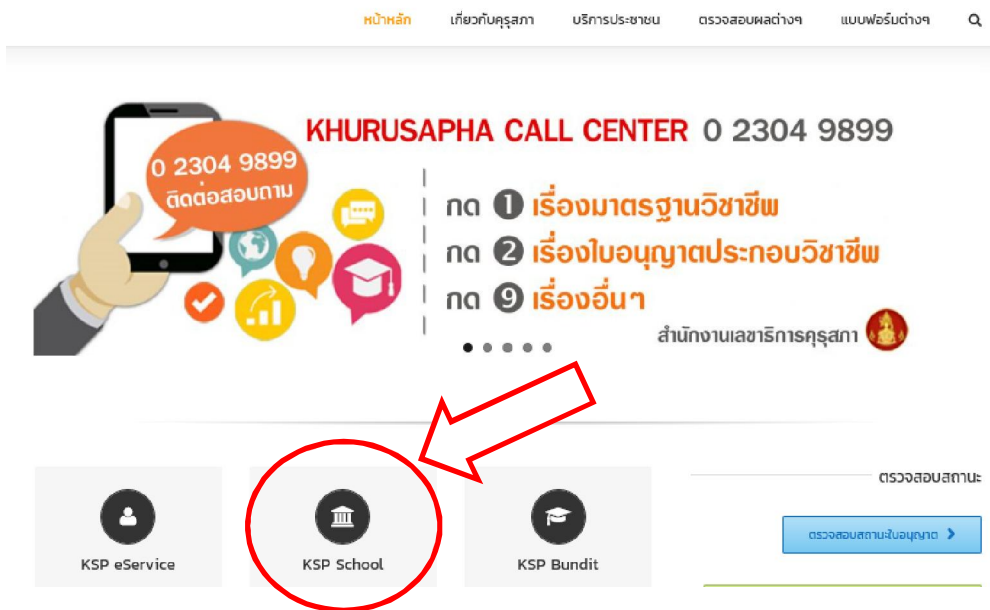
หน้าหลัก เกี่ยวกับคุรุสภา บริการประชาชน ตรวจสอบผลต่างๆ แบบฟอร์มต่างๆ

0 2304 9899 ติดต่อสอบถาม

KHURUSAPHA CALL CENTER 0 2304 9899

กด 1 เรื่องมาตรฐานวิชาชีพ
กด 2 เรื่องใบอนุญาตประกอบวิชาชีพ
กด 9 เรื่องอื่นๆ

สำนักงานเลขาธิการคุรุสภา

KSP eService

KSP School

KSP Bundit

ตรวจสอบสถานะ

ตรวจสอบสถานะใบอนุญาต